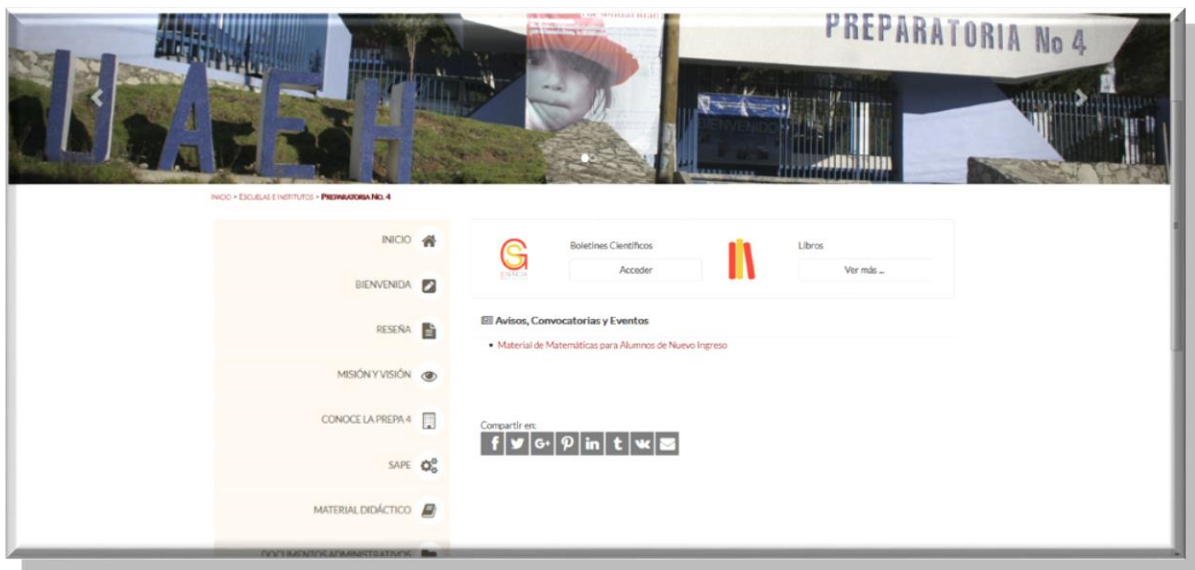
UAEH

PREPARATORIA No 4

BIENVENIDO

INICIO > ESCUELAS E INSTITUTOS > PREPARATORIA NO. 4

INICIO

BIENVENIDA

RESEÑA

MISIÓN Y VISIÓN

CONOCE LA PREPA 4

SAPE

MATERIAL DIDÁCTICO

DOCUMENTOS ADMINISTRATIVOS

Boletines Científicos

Acceder

Libros

Ver más ...

Avisos, Convocatorias y Eventos

• Material de Matemáticas para Alumnos de Nuevo Ingreso

Compartir en: